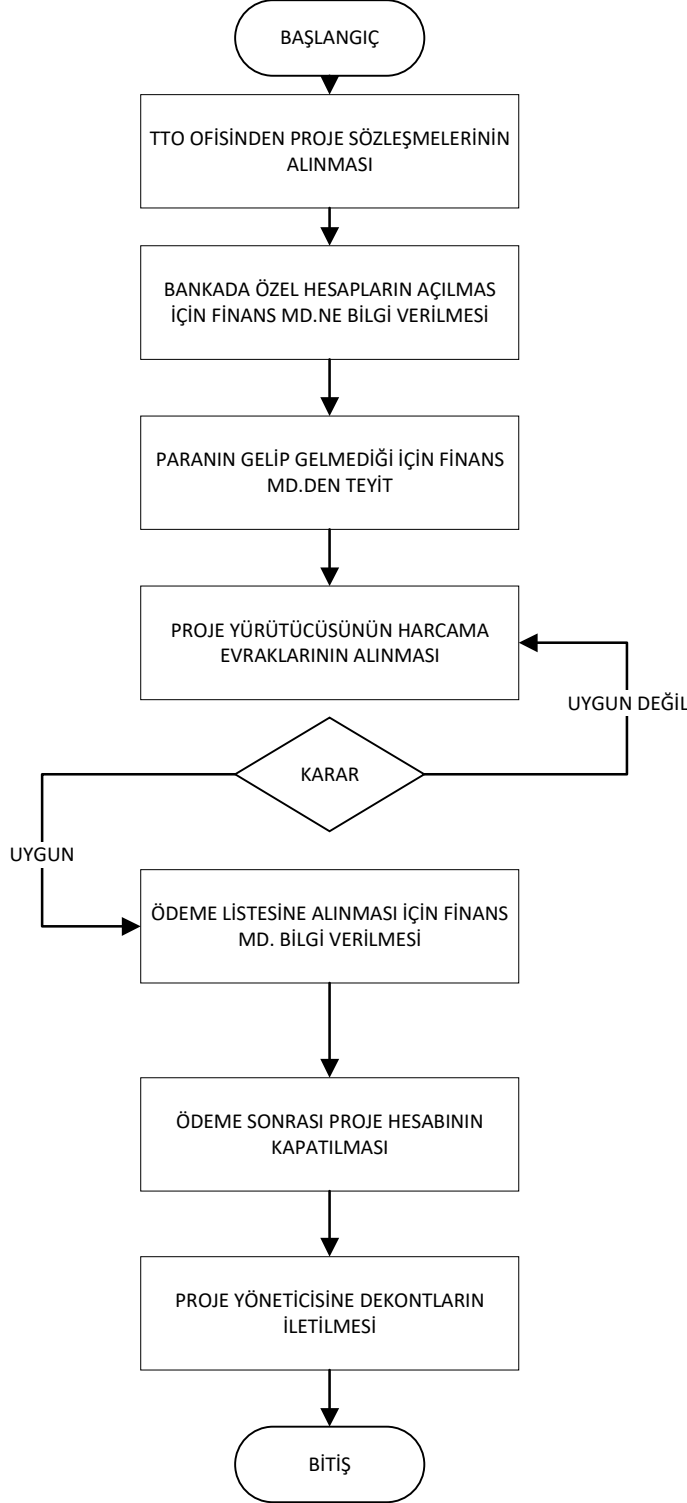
BAŞLANGIÇ

TTO OFİSİNDEN PROJE SÖZLEŞMELERİNİN ALINMASI

BANKADA ÖZEL HESAPLARIN AÇILMAS İÇİN FİNANS MD.NE BİLGİ VERİLMESİ

PARANIN GELİP GELMEDİĞİ İÇİN FİNANS MD.DEN TEYİT

PROJE YÜRÜTÜCÜSÜNÜN HARCAMA EVRAKLARININ ALINMASI

UYGUN DEĞİL

KARAR

UYGUN

ÖDEME LİSTESİNE ALINMASI İÇİN FİNANS MD. BİLGİ VERİLMESİ

ÖDEME SONRASI PROJE HESABININ KAPATILMASI

PROJE YÖNETİCİSİNE DEKONTLARIN İLETİLMESİ

BİTİŞ